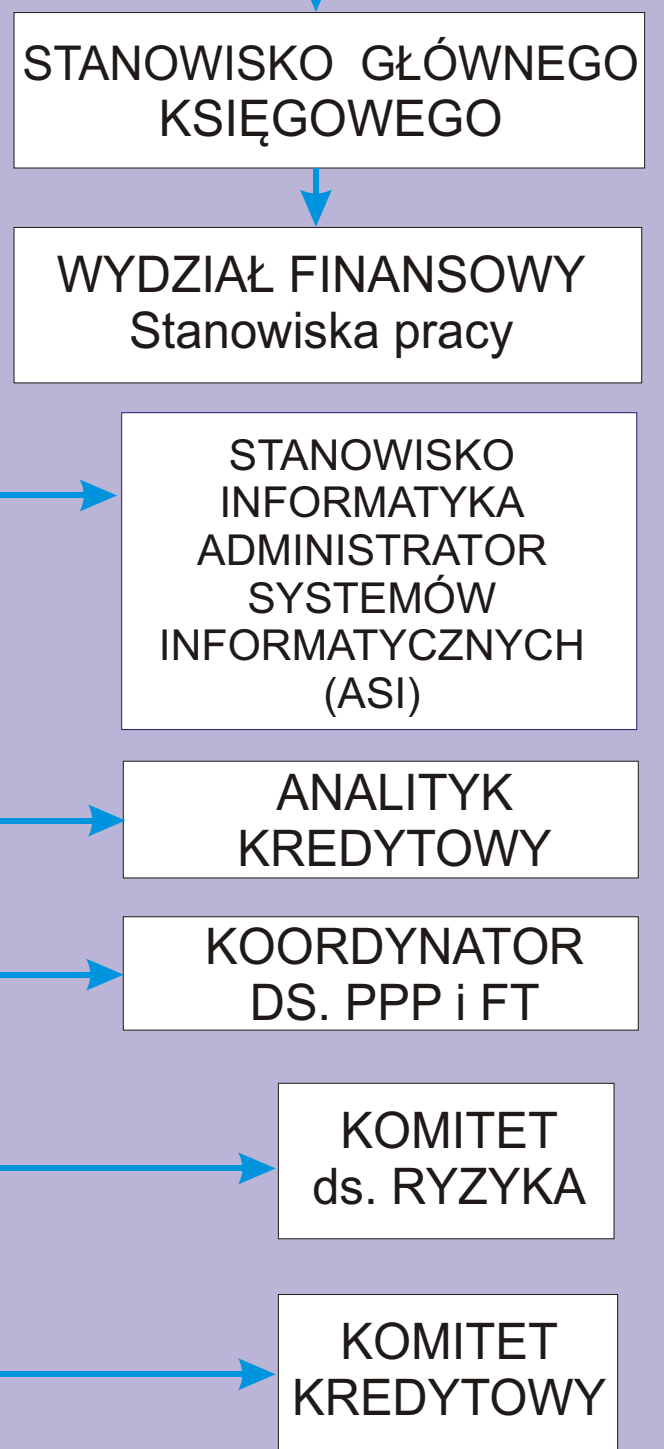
STANOWISKO GŁÓWNEGO KSIĘGOWEGO

WYDZIAŁ FINANSOWY
Stanowiska pracy

STANOWISKO INFORMATYKA ADMINISTRATOR SYSTEMÓW INFORMATYCZNYCH (ASI)

ANALITYK KREDYTOWY

KOORDYNATOR DS. PPP i FT

KOMITET ds. RYZYKA

KOMITET KREDYTOWY